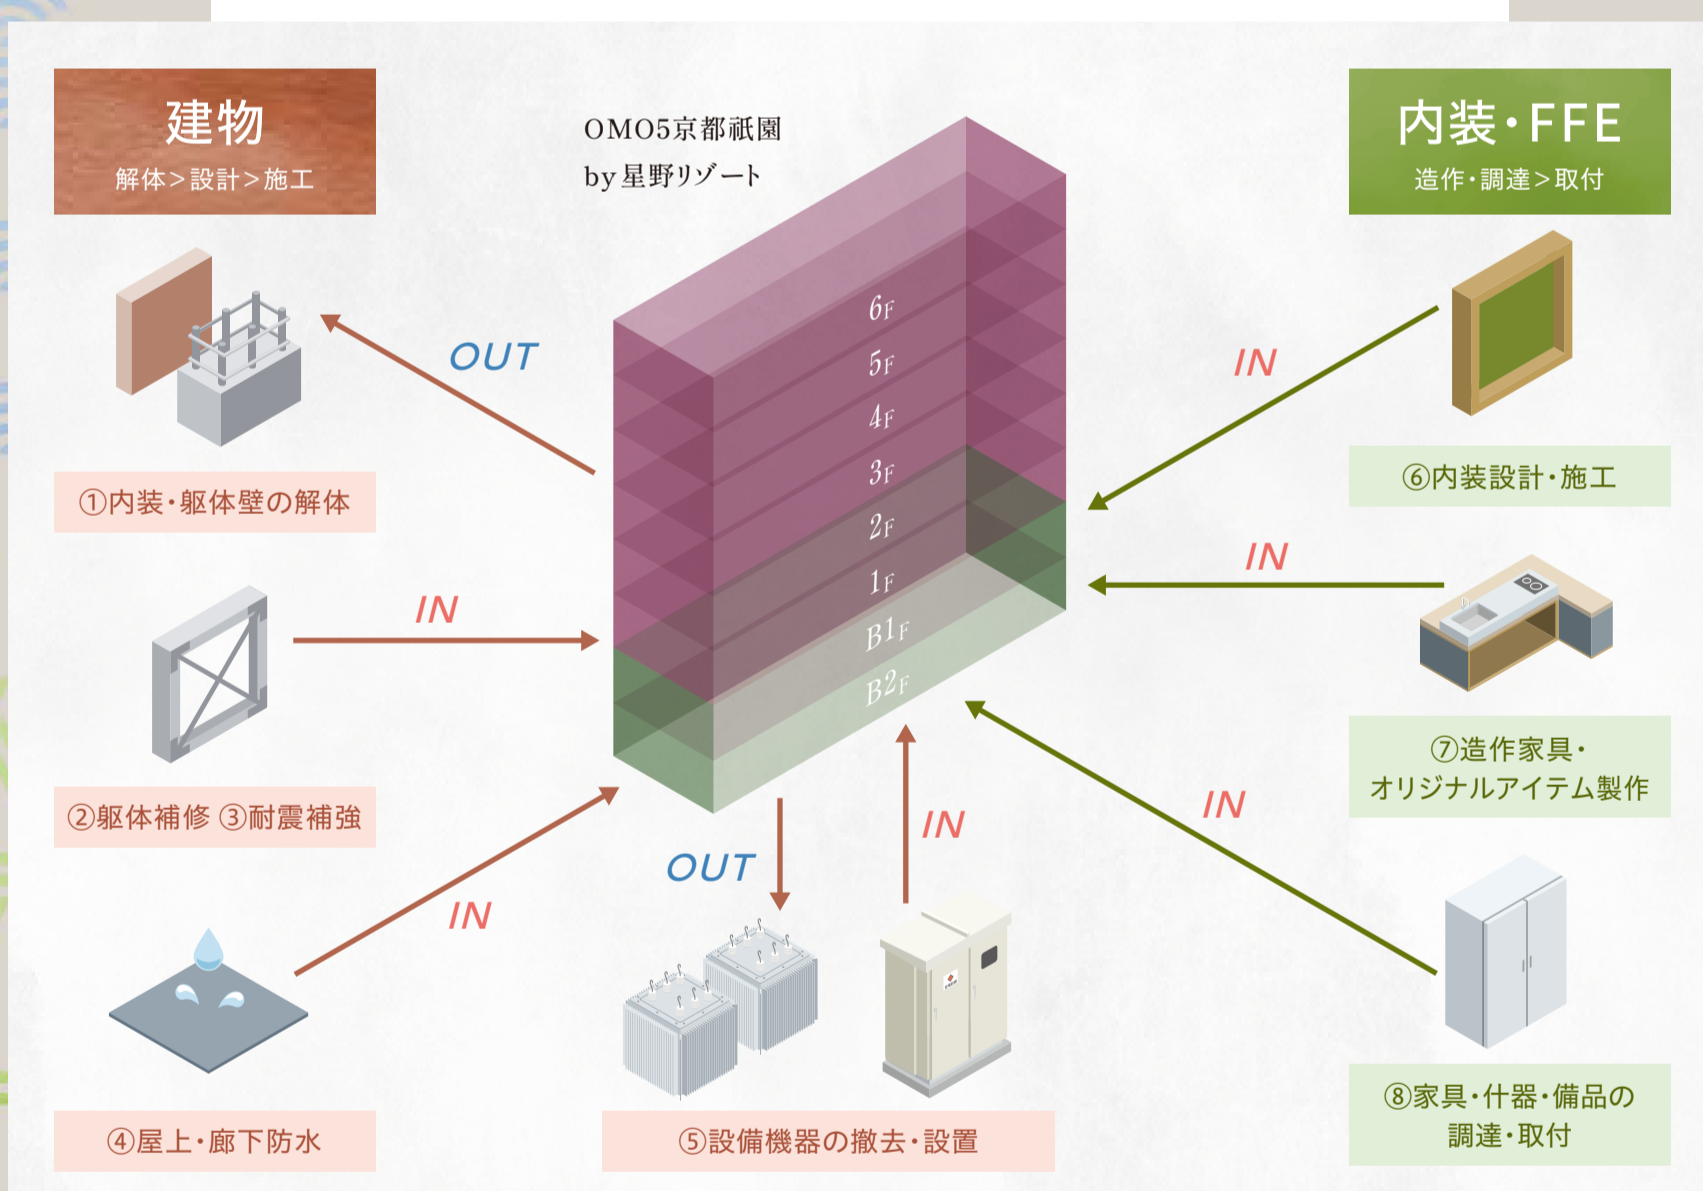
建物
解体＞設計＞施工

OMO5京都祇園
by星野リゾート

内装・FFE
造作・調達＞取付

OUT

IN

①内装・躯体壁の解体

6F
5F
4F
3F
2F
1F
B1F
B2F

⑥内装設計・施工

IN

IN

②躯体補修 ③耐震補強

⑦造作家具・
オリジナルアイテム製作

IN

OUT

IN

IN

④屋上・廊下防水

⑤設備機器の撤去・設置

⑧家具・什器・備品の
調達・取付